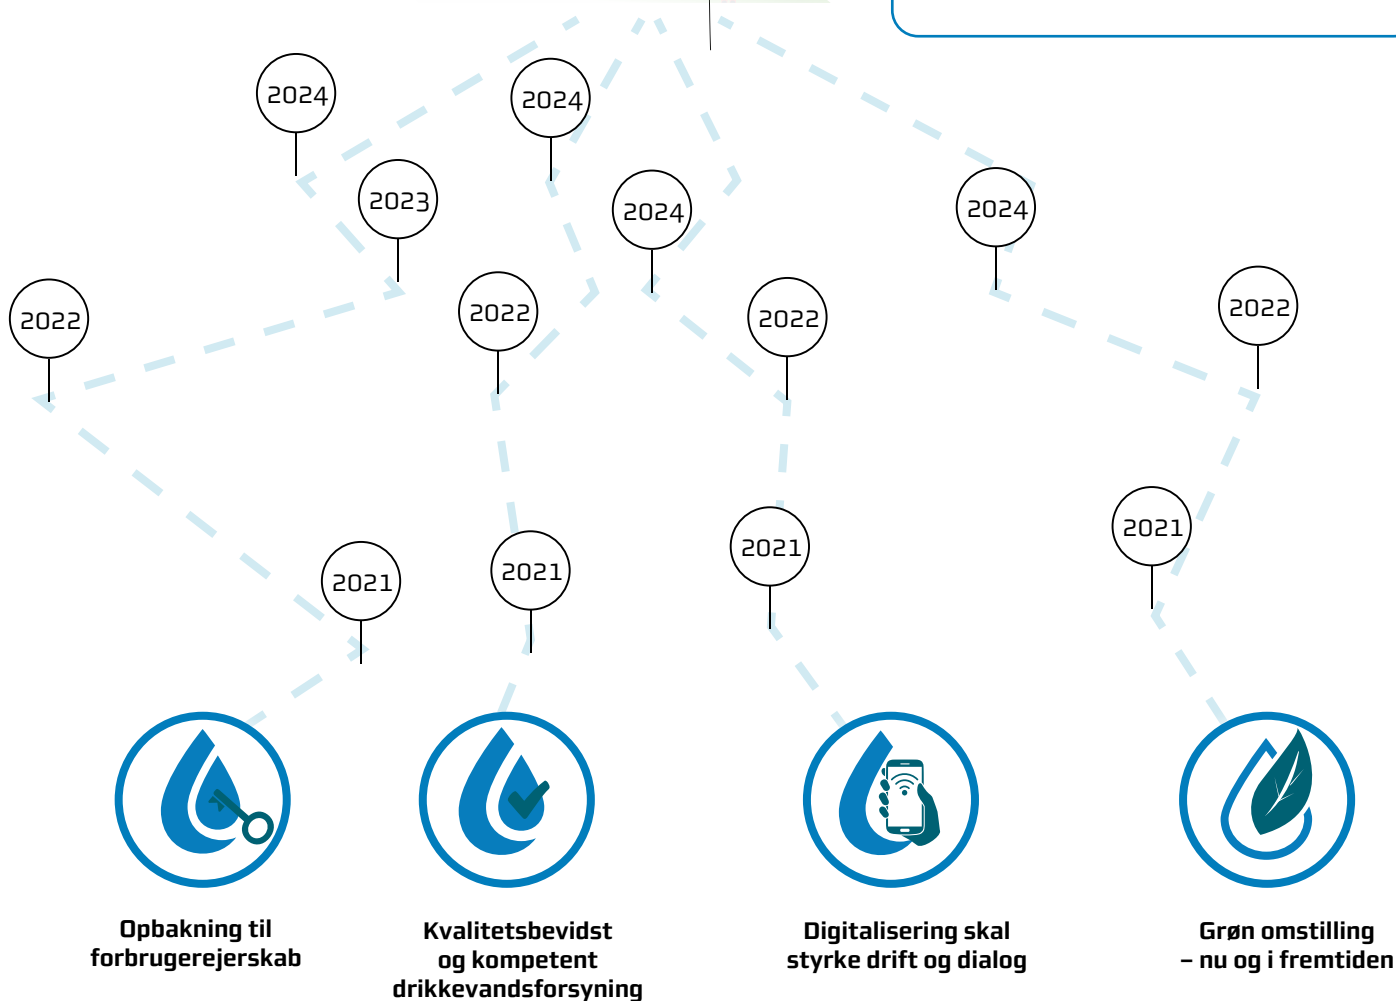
2024

2024

2023

2024

2024

2022

2022

2022

2022

2021

2021

2021

2021

Opbakning til forbrugerejerskab

Kvalitetsbevidst og kompetent drikkevandsforsyning

Digitalisering skal styrke drift og dialog

Grøn omstilling – nu og i fremtiden